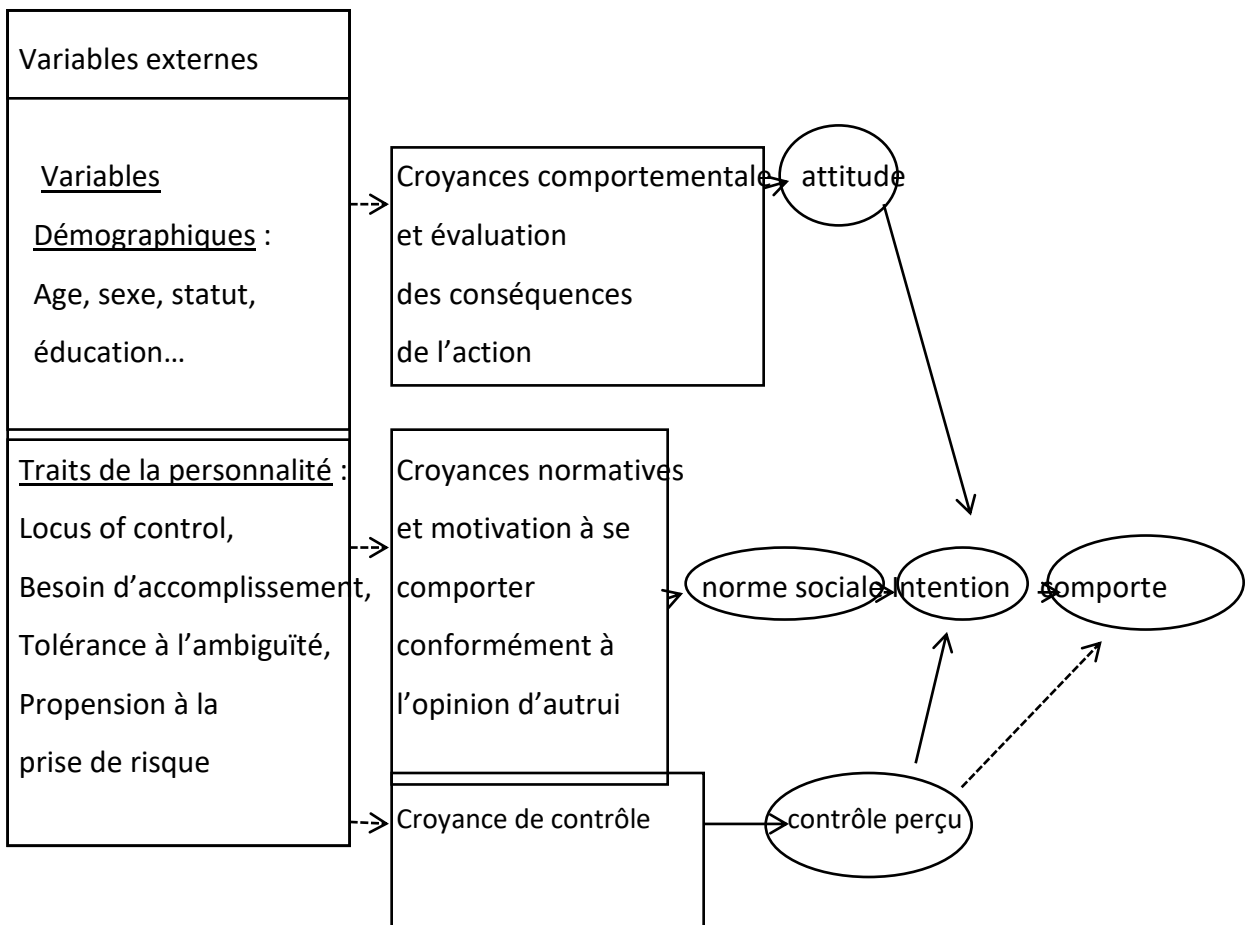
Variables externes

Variables Démographiques : Age, sexe, statut, éducation…

Traits de la personnalité : Locus of control, Besoin d'accomplissement, Tolérance à l'ambiguïté, Propension à la prise de risque

Croyances comportementale et évaluation des conséquences de l'action

attitude

Croyances normatives et motivation à se comporter conformément à l'opinion d'autrui

norme sociale

intention

comporte

Croyance de contrôle

contrôle perçu